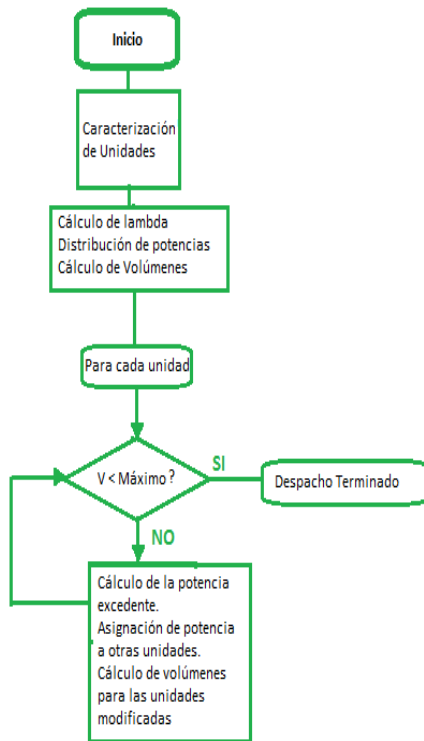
Inicio

Caracterización de Unidades

Cálculo de lambda
Distribución de potencias
Cálculo de Volúmenes

Para cada unidad

V < Máximo ?

SI

Despacho Terminado

NO

Cálculo de la potencia excedente.
Asignación de potencia a otras unidades.
Cálculo de volúmenes para las unidades modificadas